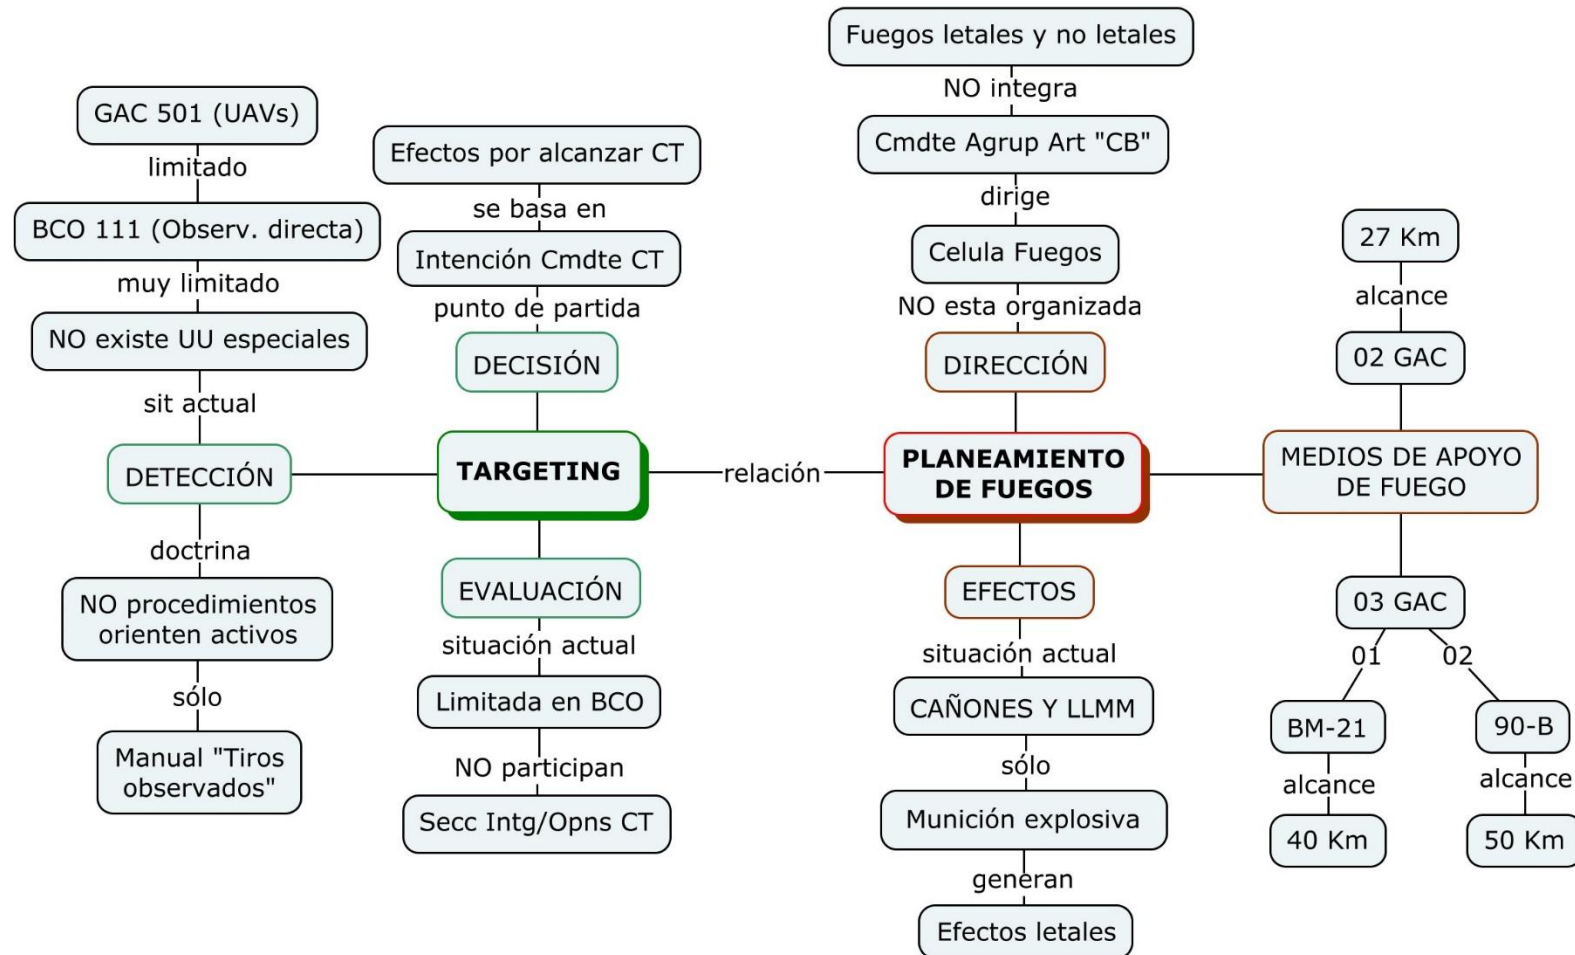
GAC 501 (UAVs)
limitado
BCO 111 (Observ. directa)
muy limitado
NO existe UU especiales
sit actual
DETECCIÓN
doctrina
NO procedimientos orienten activos
sólo
Manual "Tiros observados"

Efectos por alcanzar CT
se basa en
Intención Cmdte CT
punto de partida
DECISIÓN
TARGETING
EVALUACIÓN
situación actual
Limitada en BCO
NO participan
Secc Intg/Opns CT

relación

Fuegos letales y no letales
NO integra
Cmdte Agrup Art "CB"
dirige
Celula Fuegos
NO esta organizada
DIRECCIÓN
PLANEAMIENTO DE FUEGOS
EFECTOS
situación actual
CAÑONES Y LLMM
sólo
Munición explosiva
generan
Efectos letales

27 Km
alcance
02 GAC
MEDIOS DE APOYO DE FUEGO
03 GAC
01
02
BM-21
alcance
40 Km
90-B
alcance
50 Km